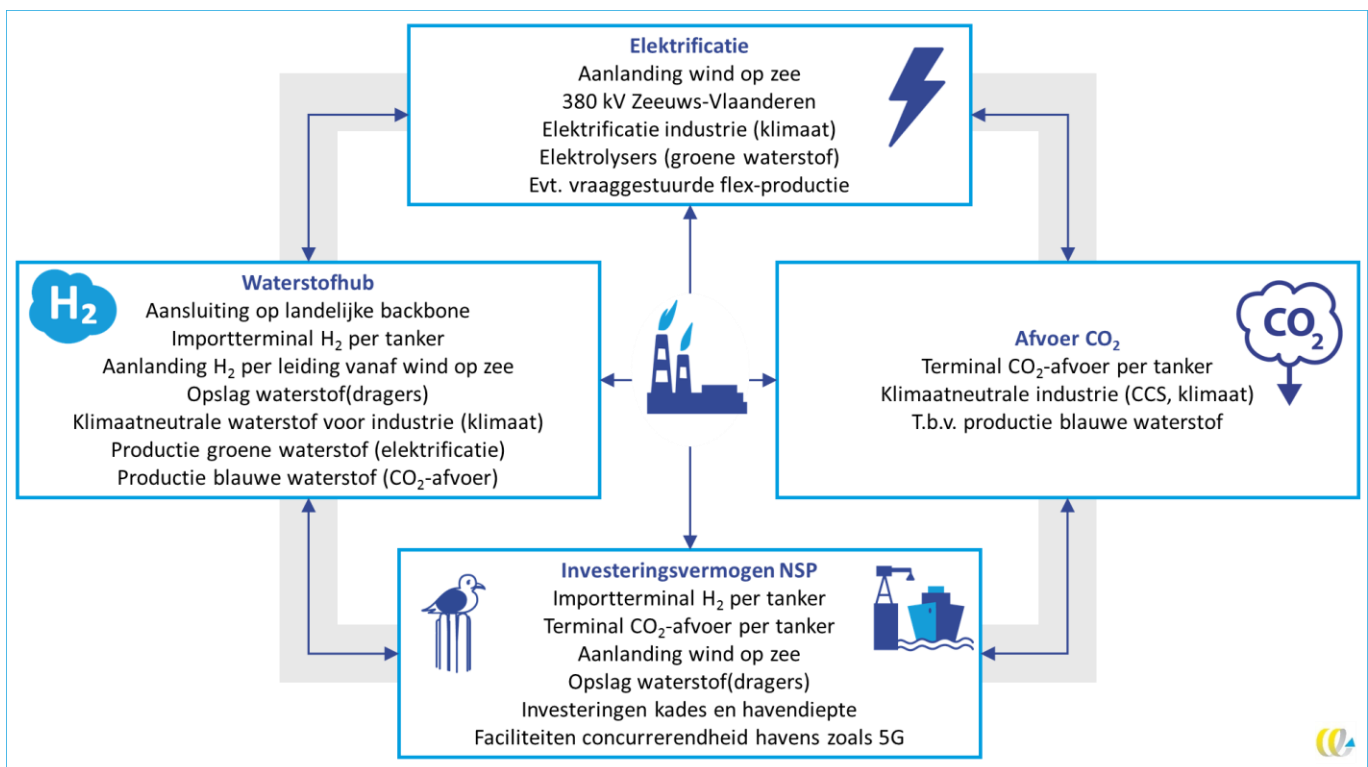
Elektrificatie
Aanlanding wind op zee
380 kV Zeeuws-Vlaanderen
Elektrificatie industrie (klimaat)
Elektrolysers (groene waterstof)
Evt. vraaggestuurde flex-productie

$H_2$

Waterstofhub
Aansluiting op landelijke backbone
Importterminal $H_2$ per tanker
Aanlanding $H_2$ per leiding vanaf wind op zee
Opslag waterstof(dragers)
Klimaatneutrale waterstof voor industrie (klimaat)
Productie groene waterstof (elektrificatie)
Productie blauwe waterstof ($CO_2$-afvoer)

$CO_2$

Afvoer $CO_2$
Terminal $CO_2$-afvoer per tanker
Klimaatneutrale industrie (CCS, klimaat)
T.b.v. productie blauwe waterstof

Investeringsvermogen NSP
Importterminal $H_2$ per tanker
Terminal $CO_2$-afvoer per tanker
Aanlanding wind op zee
Opslag waterstof(dragers)
Investeringen kades en havendiepte
Faciliteiten concurrerendheid havens zoals 5G